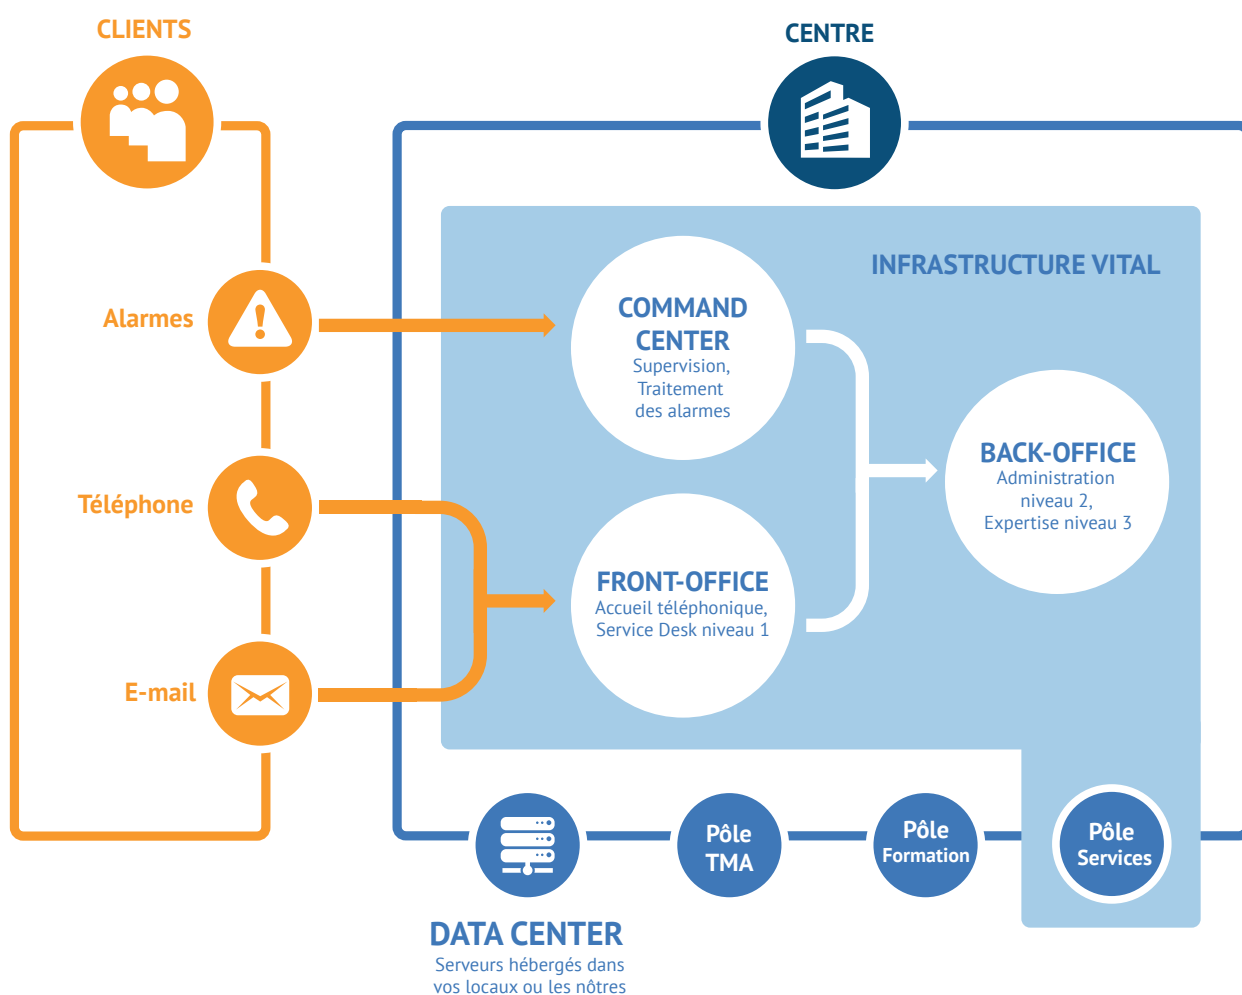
CLIENTS

CENTRE

INFRASTRUCTURE VITAL

Alarmes

COMMAND CENTER
Supervision, Traitement des alarmes

BACK-OFFICE
Administration niveau 2, Expertise niveau 3

Téléphone

FRONT-OFFICE
Accueil téléphonique, Service Desk niveau 1

E-mail

Pôle TMA

Pôle Formation

Pôle Services

DATA CENTER
Serveurs hébergés dans vos locaux ou les nôtres